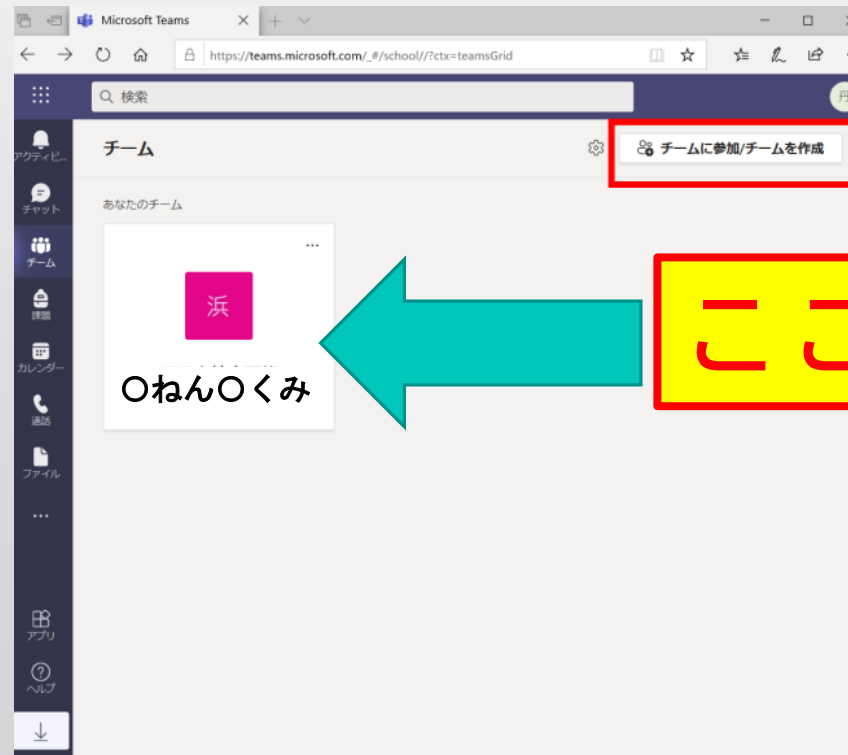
Microsoft Teams

https://teams.microsoft.com/_#/school//?ctx=teamsGrid

検索

アクティビ…

チャット

チーム

課題

カレンダー

通話

ファイル

…

アプリ

ヘルプ

チーム

チームに参加/チームを作成

あなたのチーム

…

浜

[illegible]

〇ねん〇くみ

ここ